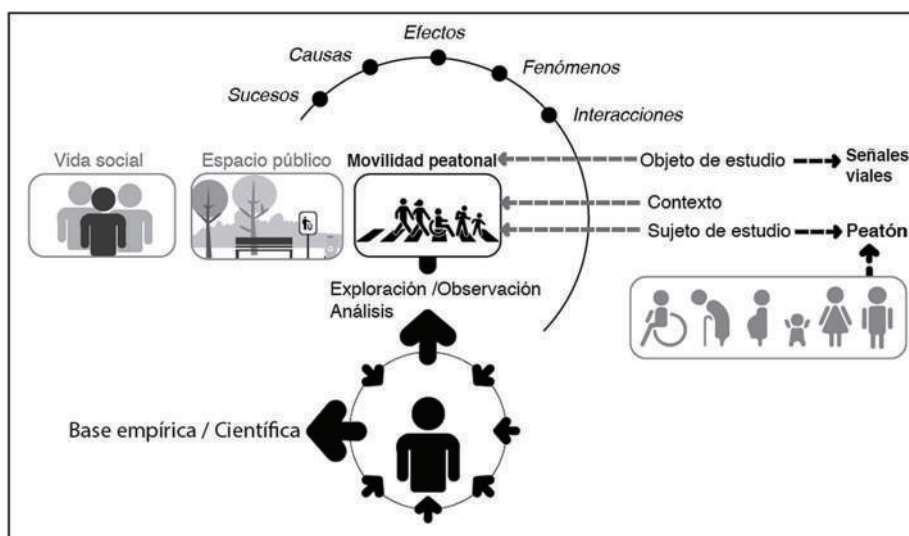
Efectos
Causas
Fenómenos
Sucesos
Interacciones

Vida social
Espacio público
Movilidad peatonal
Objeto de estudio
Señales viales
Contexto
Sujeto de estudio
Peatón

Exploración /Observación
Análisis

Base empírica / Científica